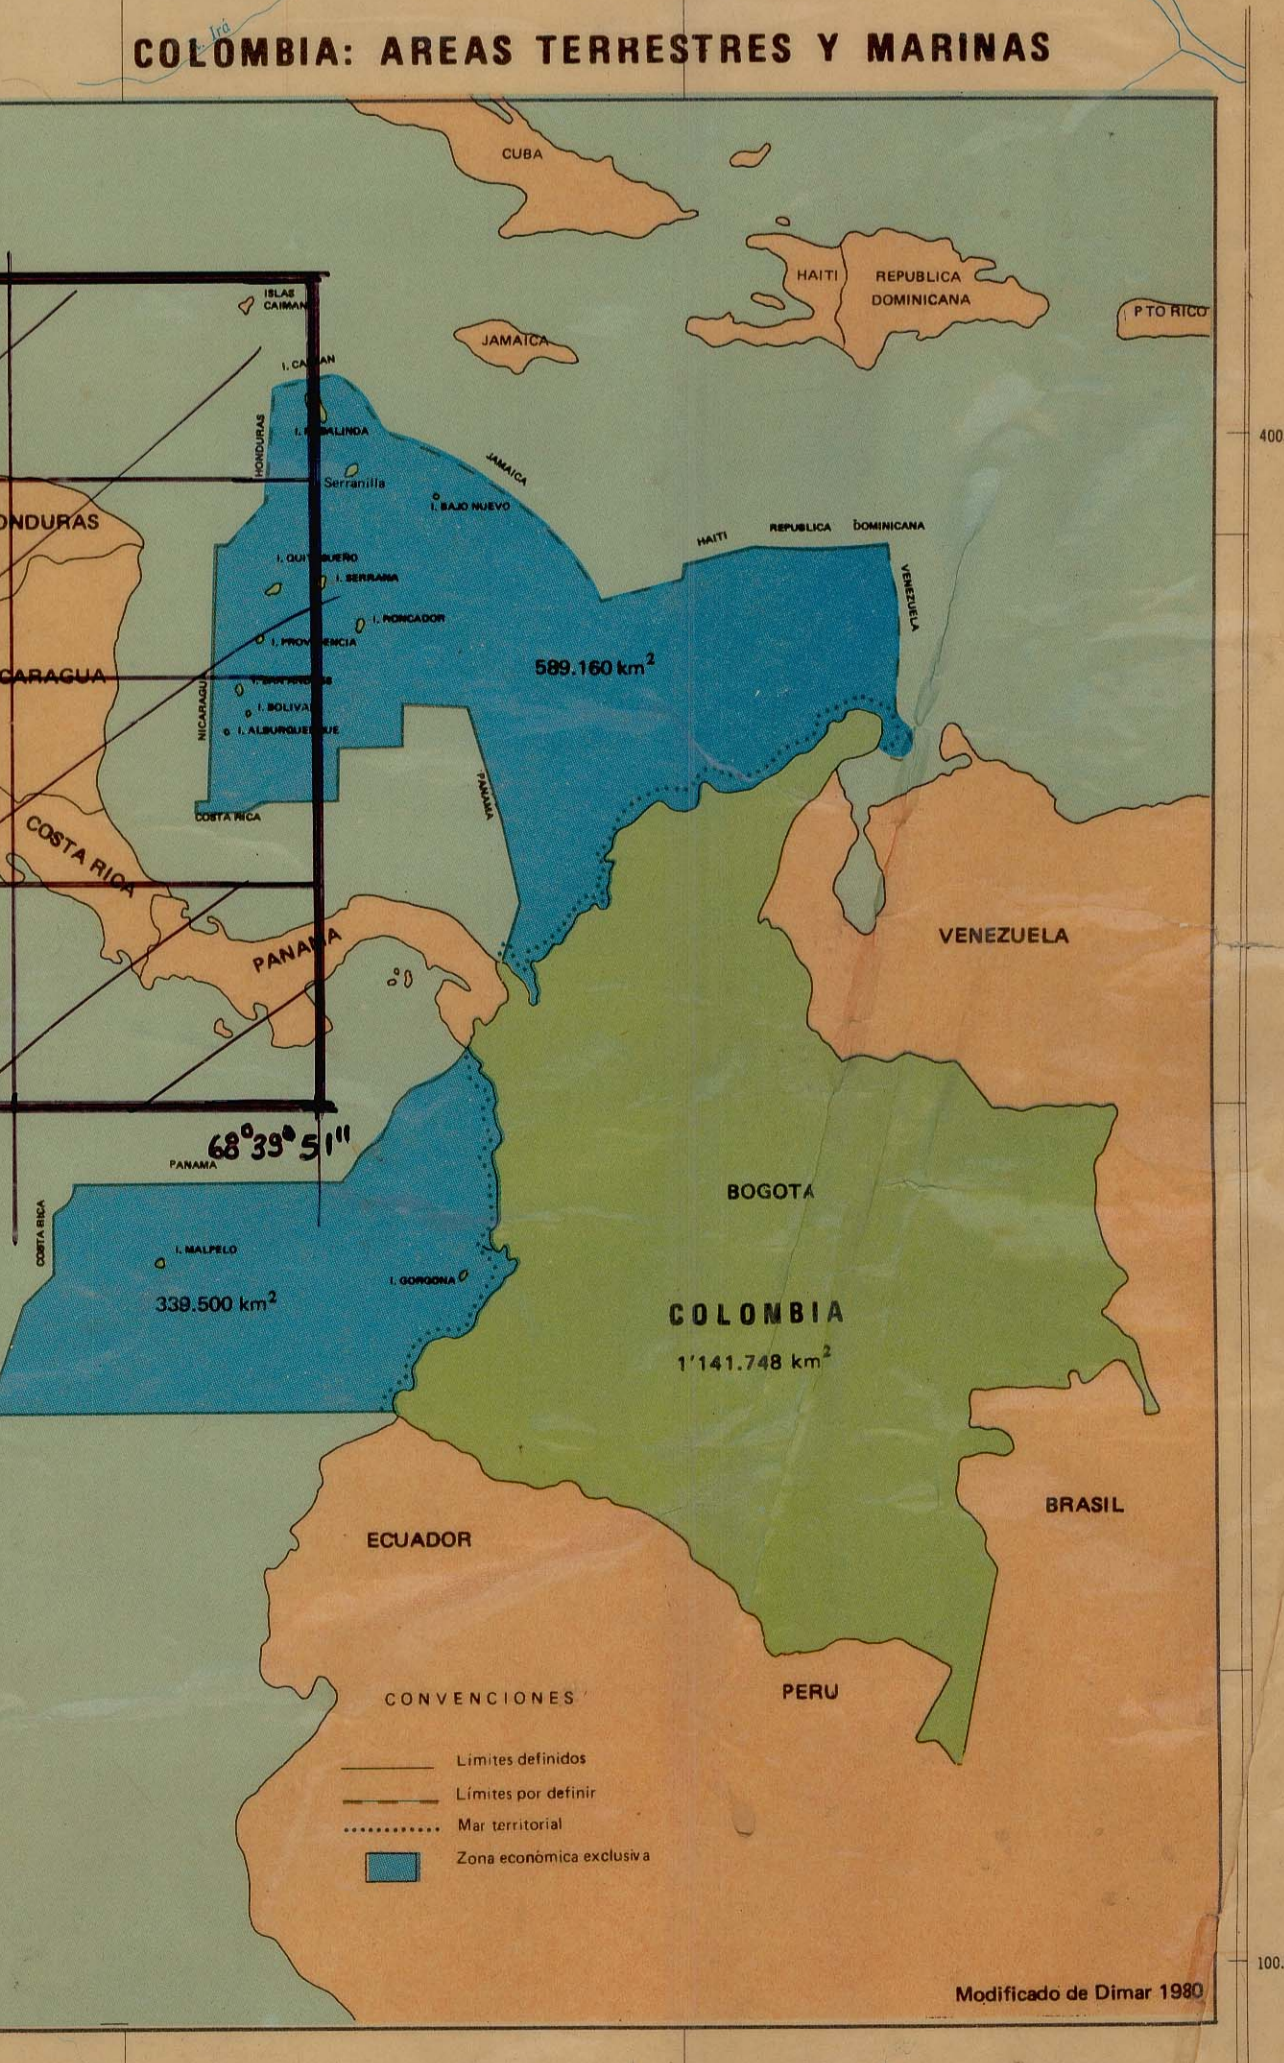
COLOMBIA: AREAS TERRESTRES Y MARINAS

CUBA

HAITI

REPUBLICA DOMINICANA

PTO RICO

JAMAICA

ISLAS CAIMAN

I. CAIMAN

I. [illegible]ALINDA

HONDURAS

Serranilla

I. BAJO NUEVO

JAMAICA

HAITI

REPUBLICA DOMINICANA

VENEZUELA

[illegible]NDURAS

I. QUI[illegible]SUEÑO

I. SERRANA

I. RONCADOR

I. PROV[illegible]ENCIA

589.160 km$^2$

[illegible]CARAGUA

NICARAGUA

I. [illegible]

I. BOLIVA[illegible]

I. ALBURQUE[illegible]QUE

PANAMA

COSTA RICA

COSTA RICA

VENEZUELA

PANAMA

$68^{\circ}39^{\prime}51^{\prime\prime}$

PANAMA

COSTA RICA

BOGOTA

I. MALPELO

I. GORGONA

339.500 km$^2$

COLOMBIA

1'141.748 km$^2$

BRASIL

ECUADOR

CONVENCIONES

PERU

Limites definidos

Límites por definir

Mar territorial

Zona económica exclusiva

Modificado de Dimar 1980

400

100.